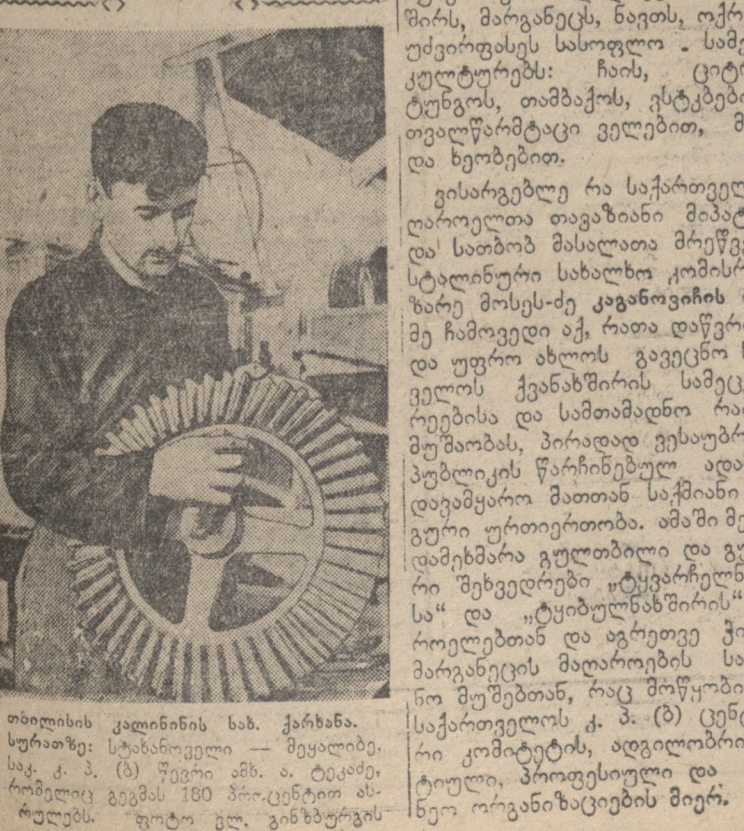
თბილისის კალინინის სახ. ქარხანა. სურათზე: სტახანოველი — მეყალიბე, საკ. კ. პ. (ბ) წევრი ამხ. ა. ტეკაძე, რომელიც გეგმას 180 პროცენტით ასრულებს. ფოტო ელ. გინზბურგის

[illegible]შირის, მარგანეცს, ნავთს, ოქრ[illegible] უძვირფასეს სასოფლო - სამ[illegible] კულტურებს: ჩაის, ციტ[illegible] ტუნგოს, თამბაქოს, ვენახები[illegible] თვალწარმტაცი ველებით, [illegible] და ხეობებით.

ვისარგებლე რა საქართველ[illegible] ცეროელთა თავაზიანი მიპატ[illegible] და სათბობ მასალათა მრეწვ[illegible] სტალინური სახალხო კომისრ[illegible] ზარე მოსეს-ძე კაგანოვიჩის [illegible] მე ჩამოვედი აქ, რათა დაწვრ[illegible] და უფრო ახლოს გავეცნო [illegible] ველოს ქვანახშირის სამეც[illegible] რეებისა და სამთამადნო რა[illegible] მუშაობას, პირადად ვესაუბრ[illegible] პუბლიკის წარჩინებულ ადა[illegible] დავამყარო მათთან საქმიანი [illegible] გური ურთიერთობა. ამაში მ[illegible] დამეხმარა გულთბილი და გუ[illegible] რი შეხვედრები „ტყვარჩელნ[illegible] სა“ და „ტყიბულნახშირის“ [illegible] როელებთან და აგრეთვე ჭი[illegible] მარგანეცის მადაროების სა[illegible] ნო მუშებთან, რაც მოწყობი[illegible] საქართველოს კ. პ. (ბ) ცენ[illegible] რი კომიტეტის, ადგილობრი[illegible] ტიული, პროფესიული და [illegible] ნეო ორგანიზაციების მიერ.